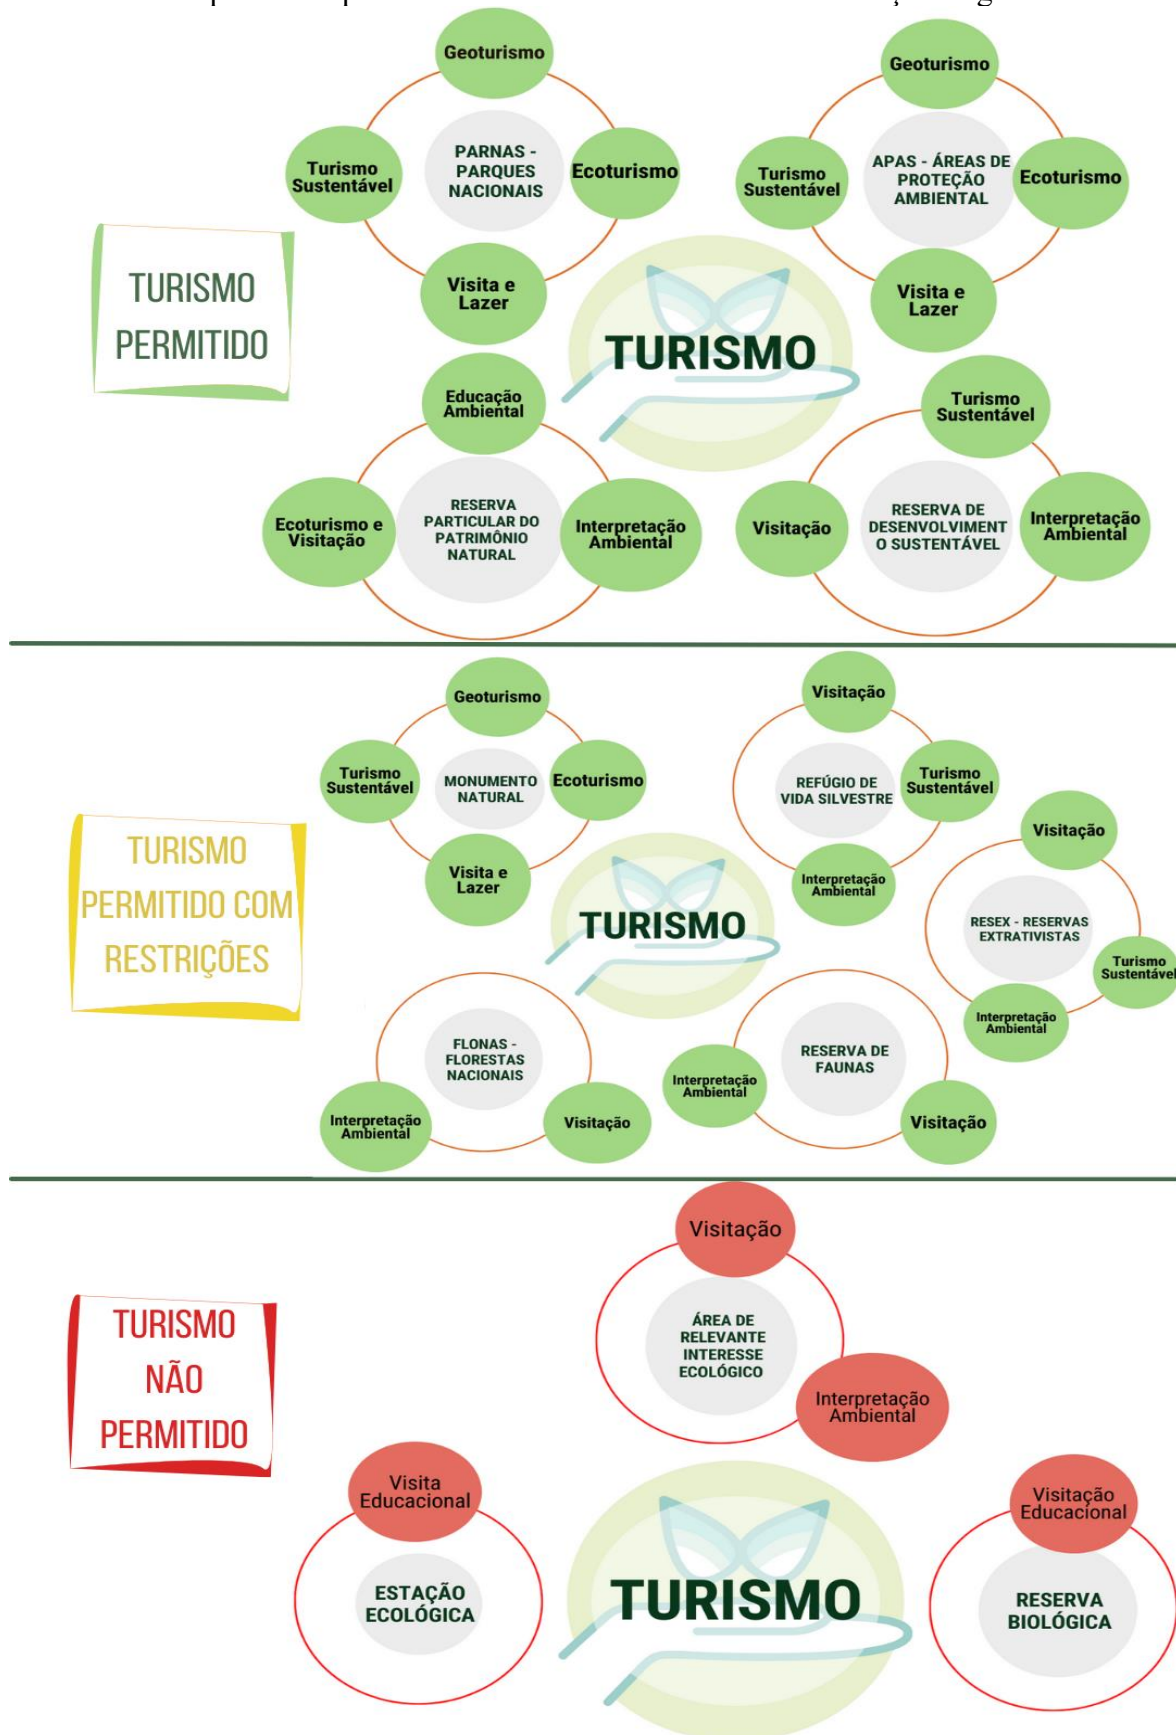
TURISMO PERMITIDO

Geoturismo
Turismo Sustentável
PARNAS - PARQUES NACIONAIS
Ecoturismo
Visita e Lazer

Geoturismo
Turismo Sustentável
APAS - ÁREAS DE PROTEÇÃO AMBIENTAL
Ecoturismo
Visita e Lazer

TURISMO

Educação Ambiental
Ecoturismo e Visitação
RESERVA PARTICULAR DO PATRIMÔNIO NATURAL
Interpretação Ambiental

Turismo Sustentável
Visitação
RESERVA DE DESENVOLVIMENT O SUSTENTÁVEL
Interpretação Ambiental

TURISMO PERMITIDO COM RESTRIÇÕES

Geoturismo
Turismo Sustentável
MONUMENTO NATURAL
Ecoturismo
Visita e Lazer

Visitação
REFÚGIO DE VIDA SILVESTRE
Turismo Sustentável
Interpretação Ambiental

TURISMO

Visitação
RESEX - RESERVAS EXTRATIVISTAS
Turismo Sustentável
Interpretação Ambiental

FLONAS - FLORESTAS NACIONAIS
Interpretação Ambiental
Visitação

RESERVA DE FAUNAS
Interpretação Ambiental
Visitação

TURISMO NÃO PERMITIDO

Visitação
ÁREA DE RELEVANTE INTERESSE ECOLÓGICO
Interpretação Ambiental

Visita Educacional
ESTAÇÃO ECOLÓGICA

TURISMO

Visitação Educacional
RESERVA BIOLÓGICA